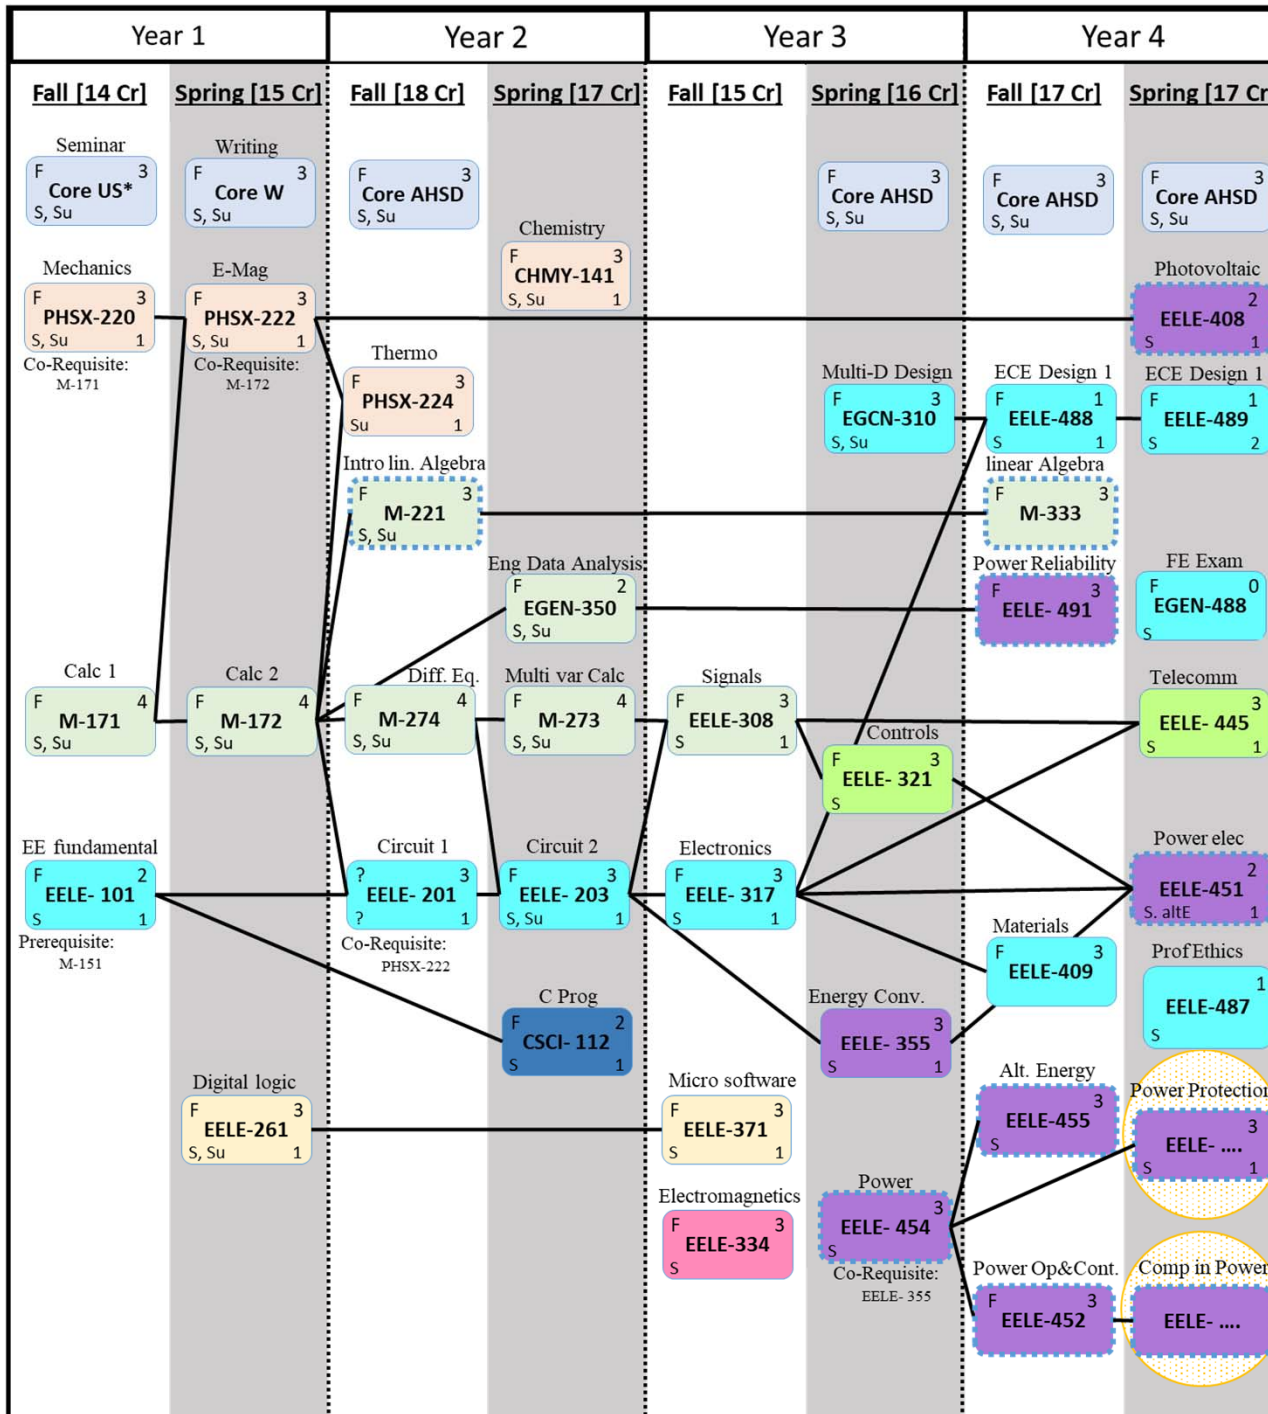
Year 1 | Year 2 | Year 3 | Year 4

Fall [14 Cr] Spring [15 Cr] Fall [18 Cr] Spring [17 Cr] Fall [15 Cr] Spring [16 Cr] Fall [17 Cr] Spring [17 Cr

Seminar
F 3
Core US*
S, Su

Mechanics
F 3
PHSX-220
S, Su 1
Co-Requisite: M-171

Calc 1
F 4
M-171
S, Su

EE fundamental
F 2
EELE- 101
S 1
Prerequisite: M-151

Writing
F 3
Core W
S, Su

E-Mag
F 3
PHSX-222
S, Su 1
Co-Requisite: M-172

Calc 2
F 4
M-172
S, Su

Digital logic
F 3
EELE-261
S, Su 1

F 3
Core AHSD
S, Su

Thermo
F 3
PHSX-224
Su 1

Intro lin. Algebra
F 3
M-221
S, Su

Diff. Eq.
F 4
M-274
S, Su

Circuit 1
? 3
EELE- 201
? 1
Co-Requisite: PHSX-222

Chemistry
F 3
CHMY-141
S, Su 1

Eng Data Analysis
F 2
EGEN-350
S, Su

Multi var Calc
F 4
M-273
S, Su

Circuit 2
F 3
EELE- 203
S, Su 1

C Prog
F 2
CSCI- 112
S 1

Signals
F 3
EELE-308
S 1

Electronics
F 3
EELE- 317
S 1

Micro software
F 3
EELE-371
S 1

Electromagnetics
F 3
EELE-334
S

F 3
Core AHSD
S, Su

Multi-D Design
F 3
EGCN-310
S, Su

Controls
F 3
EELE- 321
S

Energy Conv.
3
EELE- 355
S 1

Power
3
EELE- 454
S
Co-Requisite: EELE- 355

F 3
Core AHSD
S, Su

ECE Design 1
F 1
EELE-488
S 1

linear Algebra
F 3
M-333

Power Reliability
F 3
EELE- 491

Materials
F 3
EELE-409

Alt. Energy
3
EELE-455
S

Power Op&Cont.
F 3
EELE-452

F 3
Core AHSD
S, Su

Photovoltaic
2
EELE-408
S 1

ECE Design 1
F 1
EELE-489
S 2

FE Exam
F 0
EGEN-488
S

Telecomm
3
EELE- 445
S 1

Power elec
2
EELE-451
S. altE 1

Prof Ethics
1
EELE-487
S

Power Protection
3
EELE- ....
S 1

Comp in Power
EELE- ....